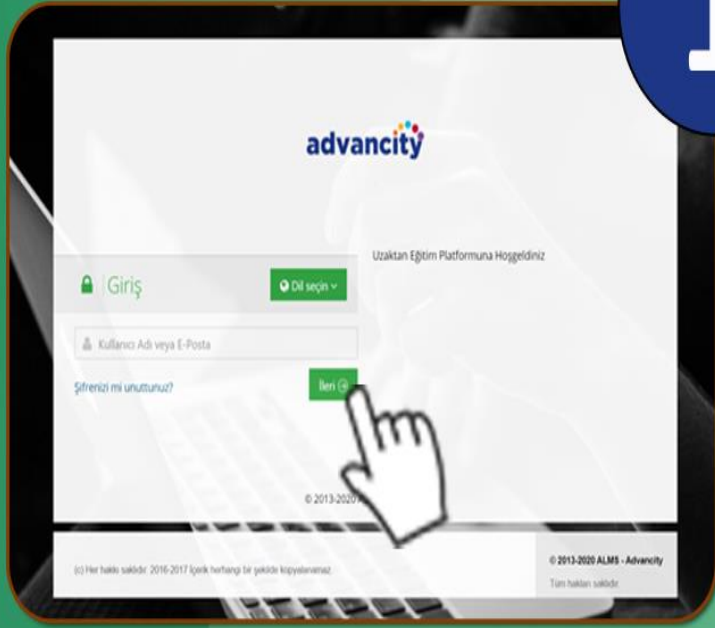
advancity

Uzaktan Eğitim Platformuna Hoşgeldiniz

Giriş

Dil seçin

Kullanıcı Adı veya E-Posta

Şifrenizi mi unuttunuz?

İleri

© 2013-2020 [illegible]

(c) Her hakkı saklıdır. 2016-2017 İçerik herhangi bir şekilde kopyalanamaz.

© 2013-2020 ALMS - Advancity

Tüm hakları saklıdır.